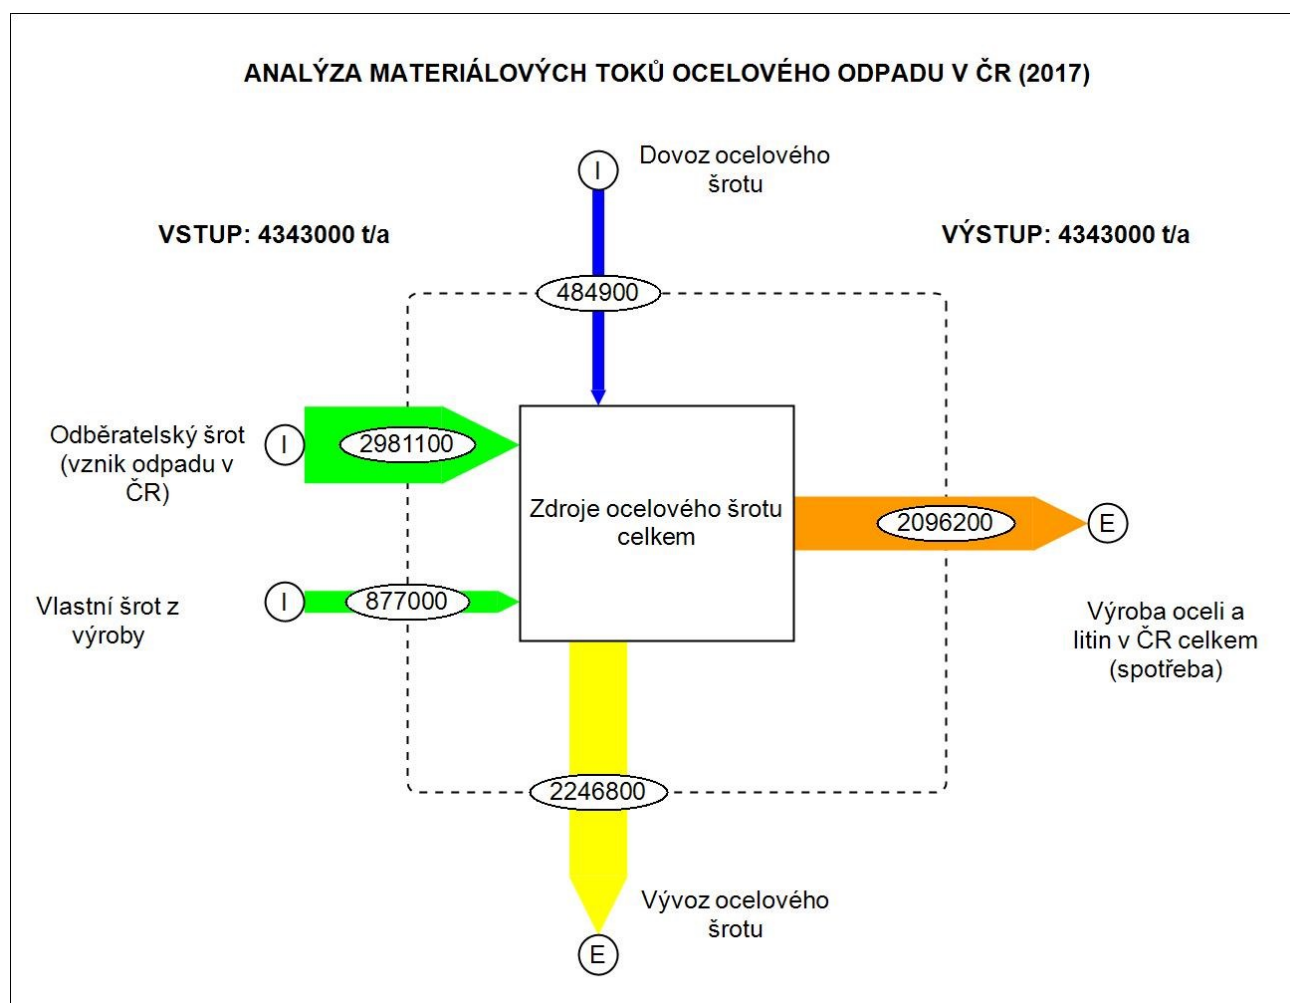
ANALÝZA MATERIÁLOVÝCH TOKŮ OCELOVÉHO ODPADU V ČR (2017)

I

Dovoz ocelového šrotu

VSTUP: 4343000 t/a

VÝSTUP: 4343000 t/a

484900

Odběratelský šrot (vznik odpadu v ČR)

I

2981100

Zdroje ocelového šrotu celkem

2096200

E

Vlastní šrot z výroby

I

877000

Výroba oceli a litin v ČR celkem (spotřeba)

2246800

Vývoz ocelového šrotu

E